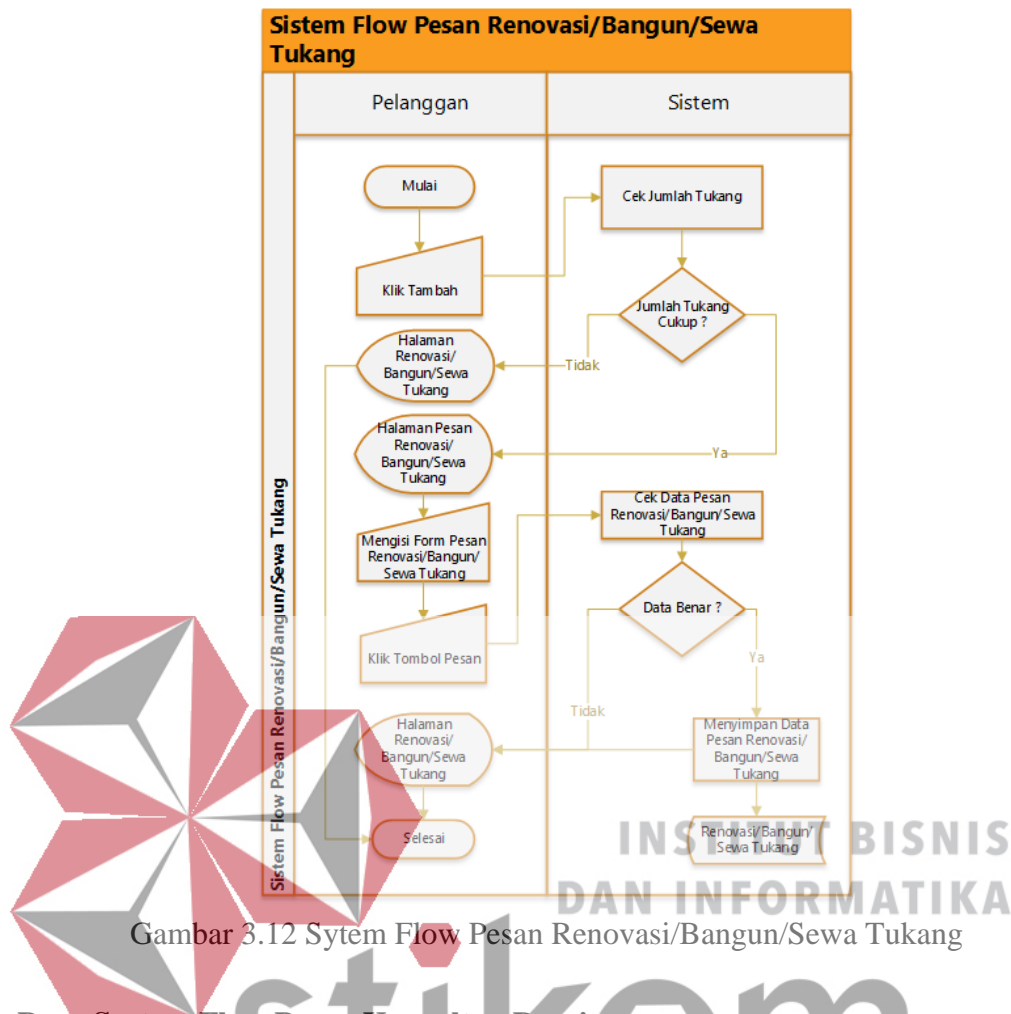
Sistem Flow Pesan Renovasi/Bangun/Sewa Tukang

Sistem Flow Pesan Renovasi/Bangun/Sewa Tukang

Pelanggan

Sistem

Mulai

Klik Tambah

Cek Jumlah Tukang

Jumlah Tukang Cukup ?

Tidak

Halaman Renovasi/ Bangun/Sewa Tukang

Halaman Pesan Renovasi/ Bangun/Sewa Tukang

Ya

Mengisi Form Pesan Renovasi/Bangun/ Sewa Tukang

Cek Data Pesan Renovasi/Bangun/Sewa Tukang

Data Benar ?

Klik Tombol Pesan

Ya

Tidak

Halaman Renovasi/ Bangun/Sewa Tukang

Menyimpan Data Pesan Renovasi/ Bangun/Sewa Tukang

Selesai

Renovasi/Bangun/ Sewa Tukang

INSTITUT BISNIS DAN INFORMATIKA

Gambar 3.12 Sytem Flow Pesan Renovasi/Bangun/Sewa Tukang

stikom